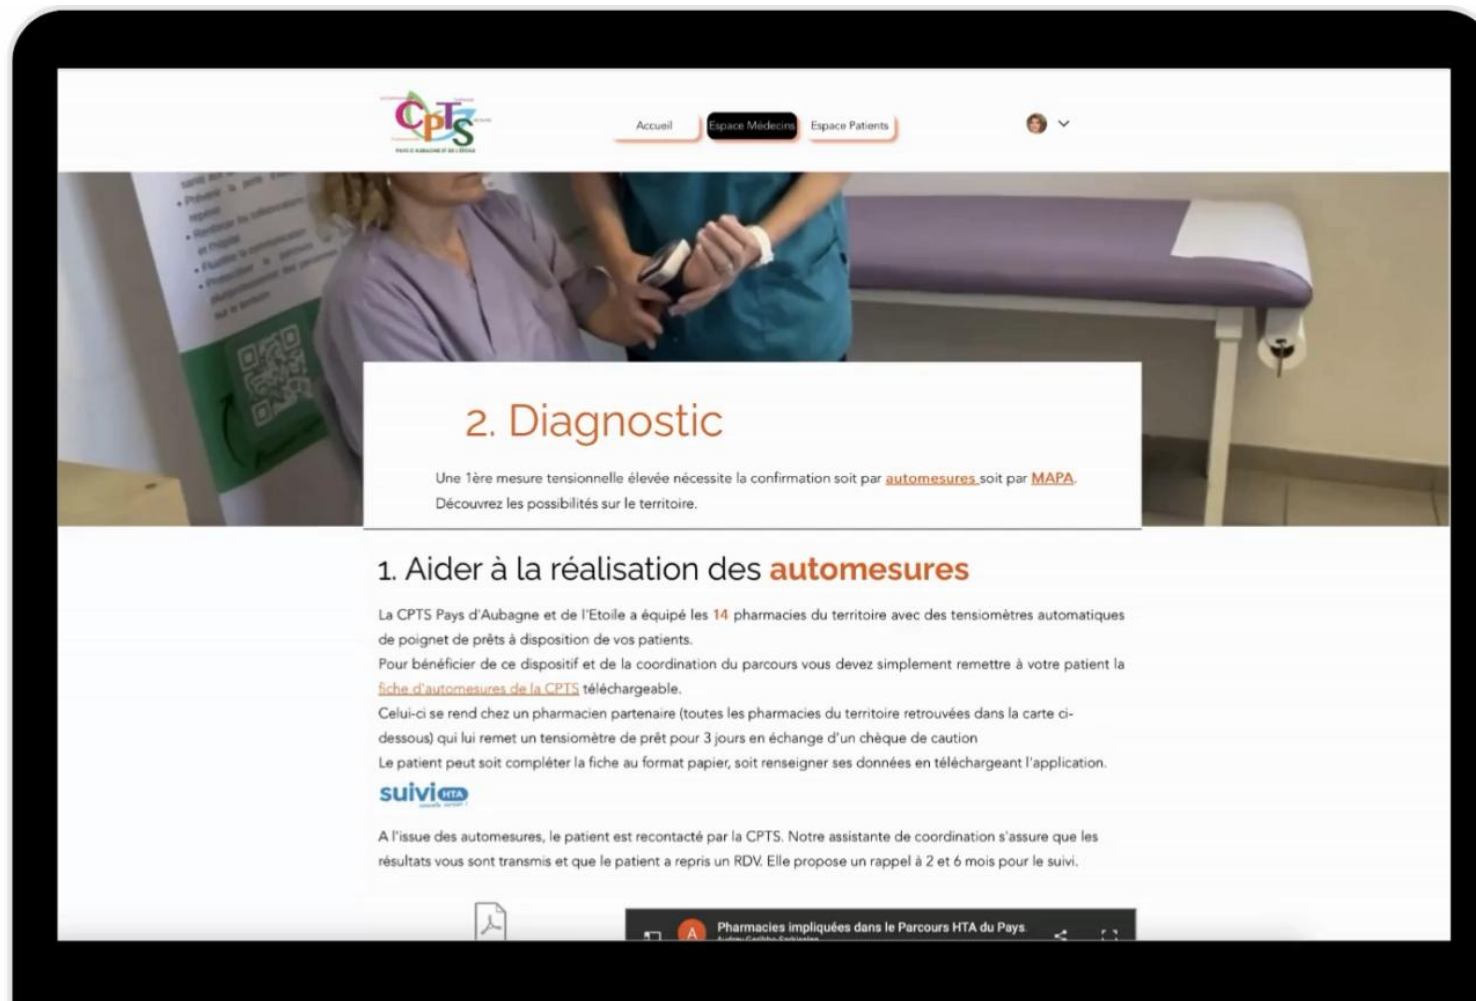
CPTS

Accueil
Espace Médecins
Espace Patients

2. Diagnostic

Une 1ère mesure tensionnelle élevée nécessite la confirmation soit par automesures soit par MAPA. Découvrez les possibilités sur le territoire.

1. Aider à la réalisation des automesures

La CPTS Pays d'Aubagne et de l'Etoile a équipé les 14 pharmacies du territoire avec des tensiomètres automatiques de poignet de prêts à disposition de vos patients.
Pour bénéficier de ce dispositif et de la coordination du parcours vous devez simplement remettre à votre patient la fiche d'automesures de la CPTS téléchargeable.
Celui-ci se rend chez un pharmacien partenaire (toutes les pharmacies du territoire retrouvées dans la carte ci-dessous) qui lui remet un tensiomètre de prêt pour 3 jours en échange d'un chèque de caution
Le patient peut soit compléter la fiche au format papier, soit renseigner ses données en téléchargeant l'application.

suivi HTA

A l'issue des automesures, le patient est recontacté par la CPTS. Notre assistante de coordination s'assure que les résultats vous sont transmis et que le patient a repris un RDV. Elle propose un rappel à 2 et 6 mois pour le suivi.

Pharmacies impliquées dans le Parcours HTA du Pays